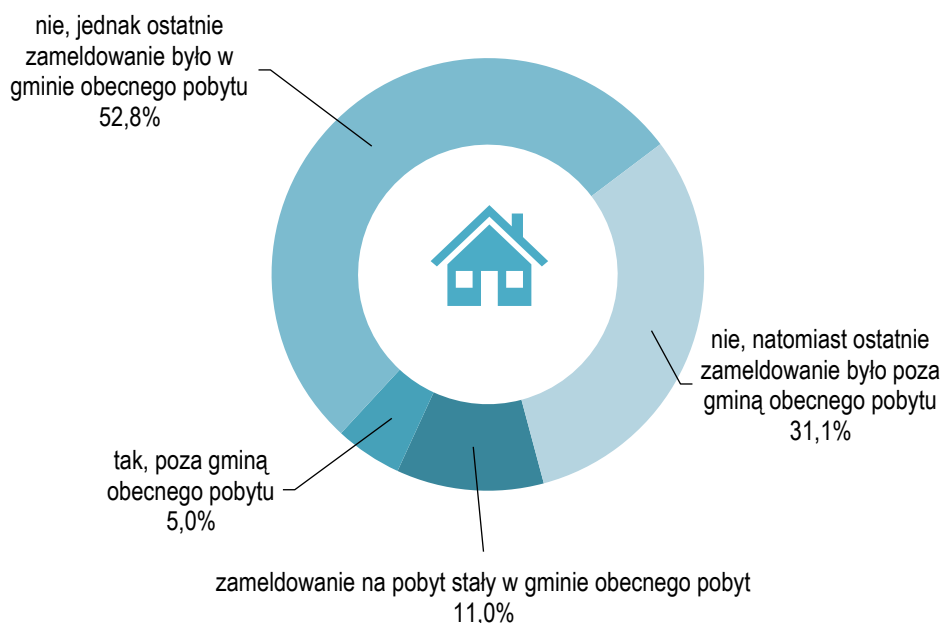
nie, jednak ostatnie zameldowanie było w gminie obecnego pobytu
52,8%

nie, natomiast ostatnie zameldowanie było poza gminą obecnego pobytu
31,1%

tak, poza gminą obecnego pobytu
5,0%

zameldowanie na pobyt stały w gminie obecnego pobyt
11,0%